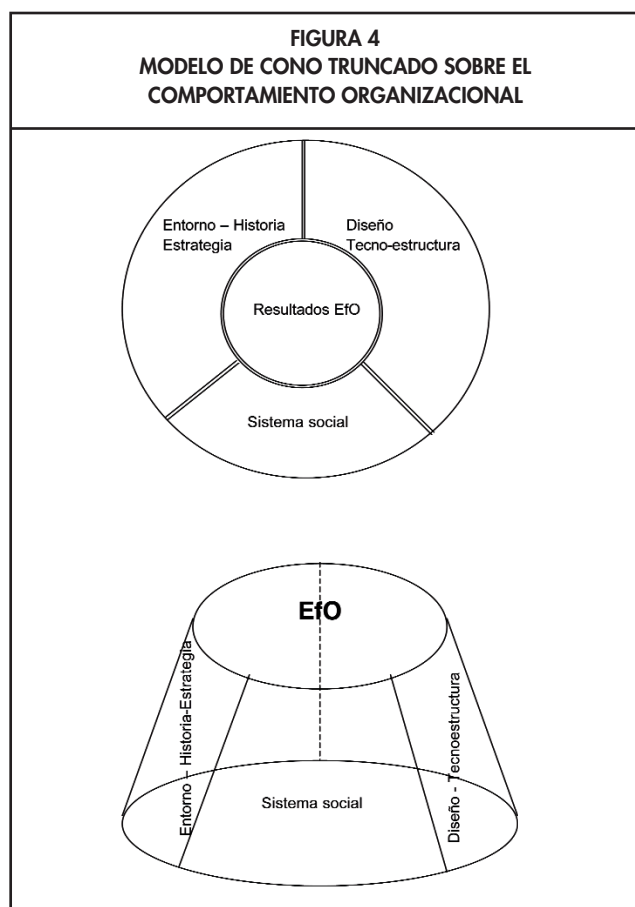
FIGURA 4
MODELO DE CONO TRUNCADO SOBRE EL COMPORTAMIENTO ORGANIZACIONAL

Entorno – Historia
Estrategia

Diseño
Tecno-estructura

Resultados EfO

Sistema social

EfO

Entorno – Historia-Estrategia

Sistema social

Diseño - Tecnoestructura